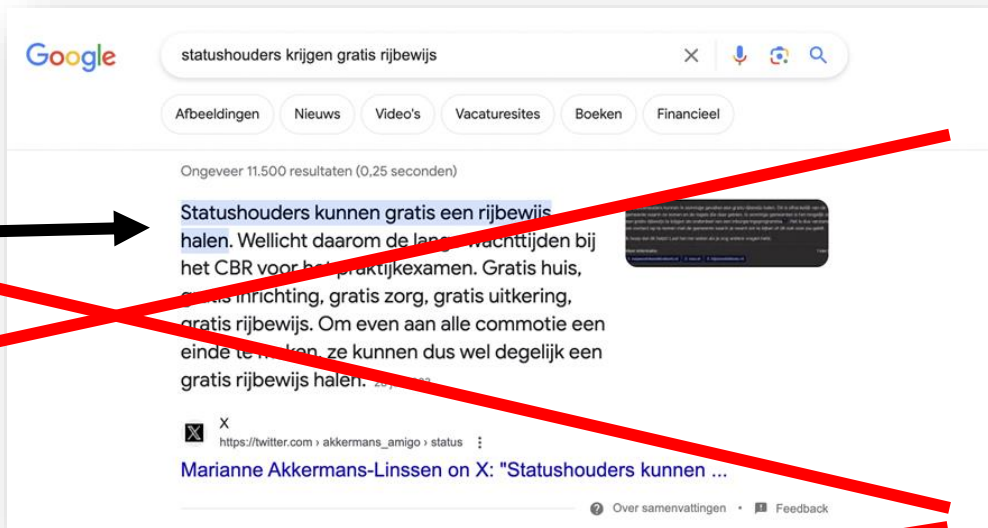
Google

statushouders krijgen gratis rijbewijs

Afbeeldingen Nieuws Video's Vacaturesites Boeken Financieel

Ongeveer 11.500 resultaten (0,25 seconden)

Statushouders kunnen gratis een rijbewijs halen. Wellicht daarom de lange wachttijden bij het CBR voor het praktijkexamen. Gratis huis, gratis inrichting, gratis zorg, gratis uitkering, gratis rijbewijs. Om even aan alle commotie een einde te maken, ze kunnen dus wel degelijk een gratis rijbewijs halen. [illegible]

X
https://twitter.com › akkermans_amigo › status

Marianne Akkermans-Linssen on X: "Statushouders kunnen ...

Over samenvattingen • Feedback